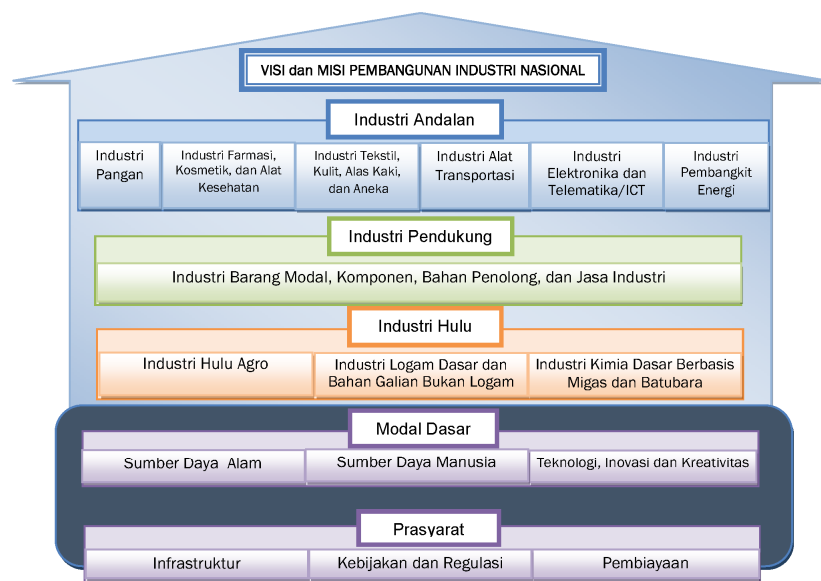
VISI dan MISI PEMBANGUNAN INDUSTRI NASIONAL

Industri Andalan

Industri Pangan

Industri Farmasi, Kosmetik, dan Alat Kesehatan

Industri Tekstil, Kulit, Alas Kaki, dan Aneka

Industri Alat Transportasi

Industri Elektronika dan Telematika/ICT

Industri Pembangkit Energi

Industri Pendukung

Industri Barang Modal, Komponen, Bahan Penolong, dan Jasa Industri

Industri Hulu

Industri Hulu Agro

Industri Logam Dasar dan Bahan Galian Bukan Logam

Industri Kimia Dasar Berbasis Migas dan Batubara

Modal Dasar

Sumber Daya Alam

Sumber Daya Manusia

Teknologi, Inovasi dan Kreativitas

Prasyarat

Infrastruktur

Kebijakan dan Regulasi

Pembiayaan